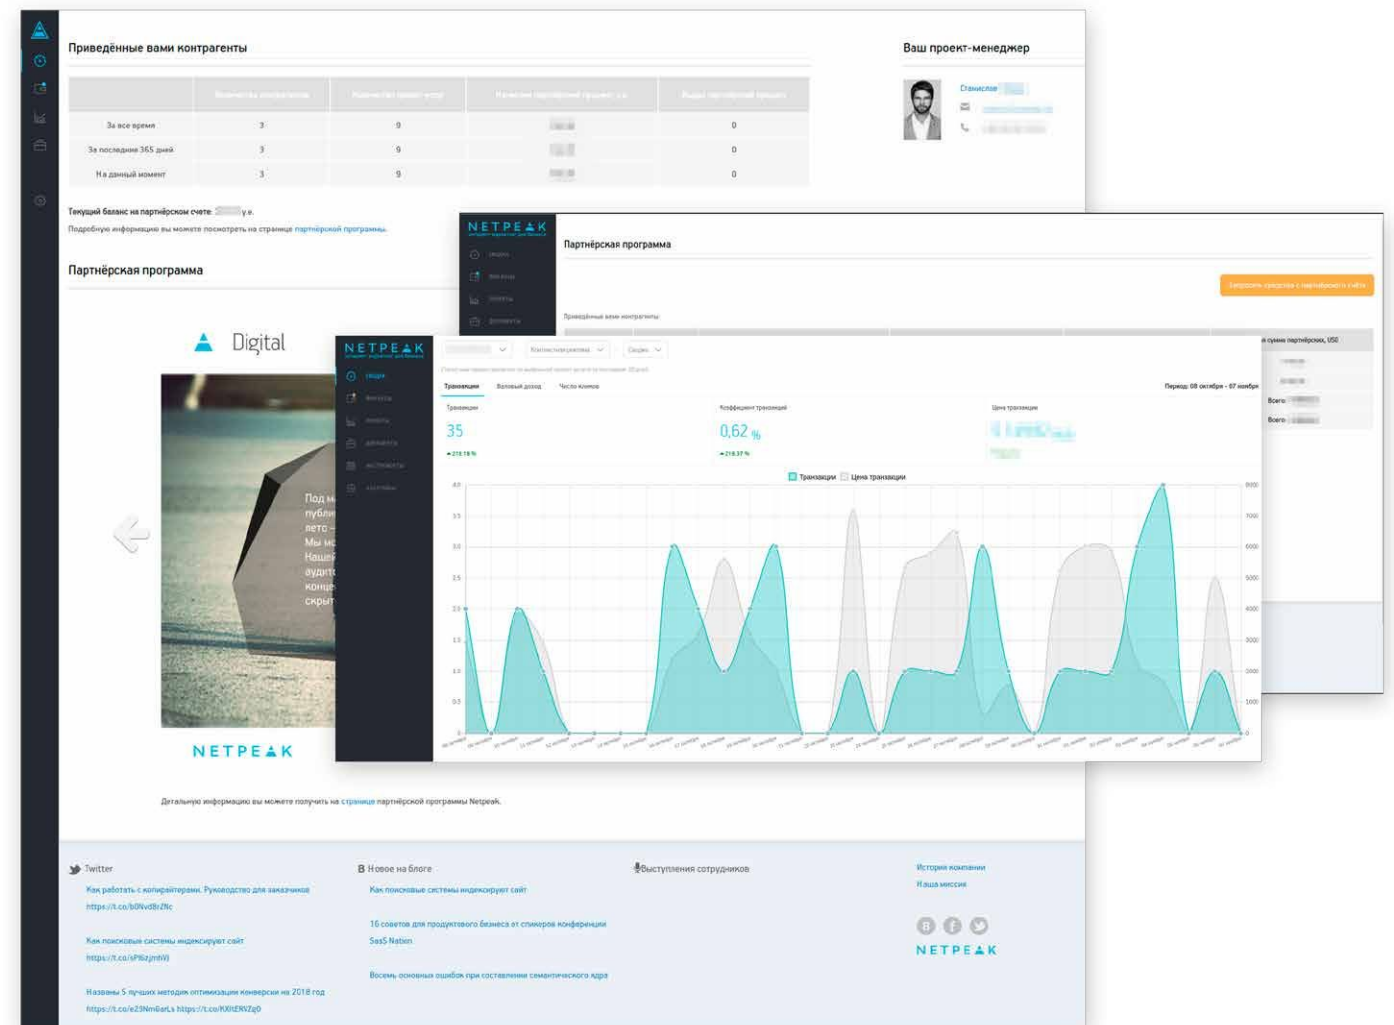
Приведённые вами контрагенты

| | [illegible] | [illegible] | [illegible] | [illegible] |
|---|---|---|---|---|
| За все время | 3 | 9 | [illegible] | 0 |
| За последние 365 дней | 3 | 9 | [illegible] | 0 |
| На данный момент | 3 | 9 | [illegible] | 0 |

Текущий баланс на партнёрском счете: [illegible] у.е.

Подробную информацию вы можете посмотреть на странице партнёрской программы.

Партнёрская программа

Digital

Под м публи лето – Мы мо Нашей аудит конце скрыт

NETPEAK

Детальную информацию вы можете получить на странице партнёрской программы Netpeak.

Ваш проект-менеджер

Станислав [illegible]

NETPEAK

Партнёрская программа

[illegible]

Приведённые вами контрагенты

NETPEAK

Транзакции Валовый доход Число кликов

Период: 08 октября - 07 ноября

Транзакции
35

Коэффициент транзакций
0,62 %

Цена транзакции

Транзакции Цена транзакции

Всего
Всего

Twitter

Как работать с копирайтерами. Руководство для заказчиков https://t.co/b0NvdBrZNc

Как поисковые системы индексируют сайт https://t.co/sPI6zjmtWI

Названы 5 лучших методов оптимизации конверсии на 2018 год https://t.co/e29Nm6atLs https://t.co/KXltERVZg0

Новое на блоге

Как поисковые системы индексируют сайт

16 советов для продуктового бизнеса от спикеров конференции SaaS Nation

Восемь основных ошибок при составлении семантического ядра

Выступления сотрудников

История компании
Наша миссия

NETPEAK